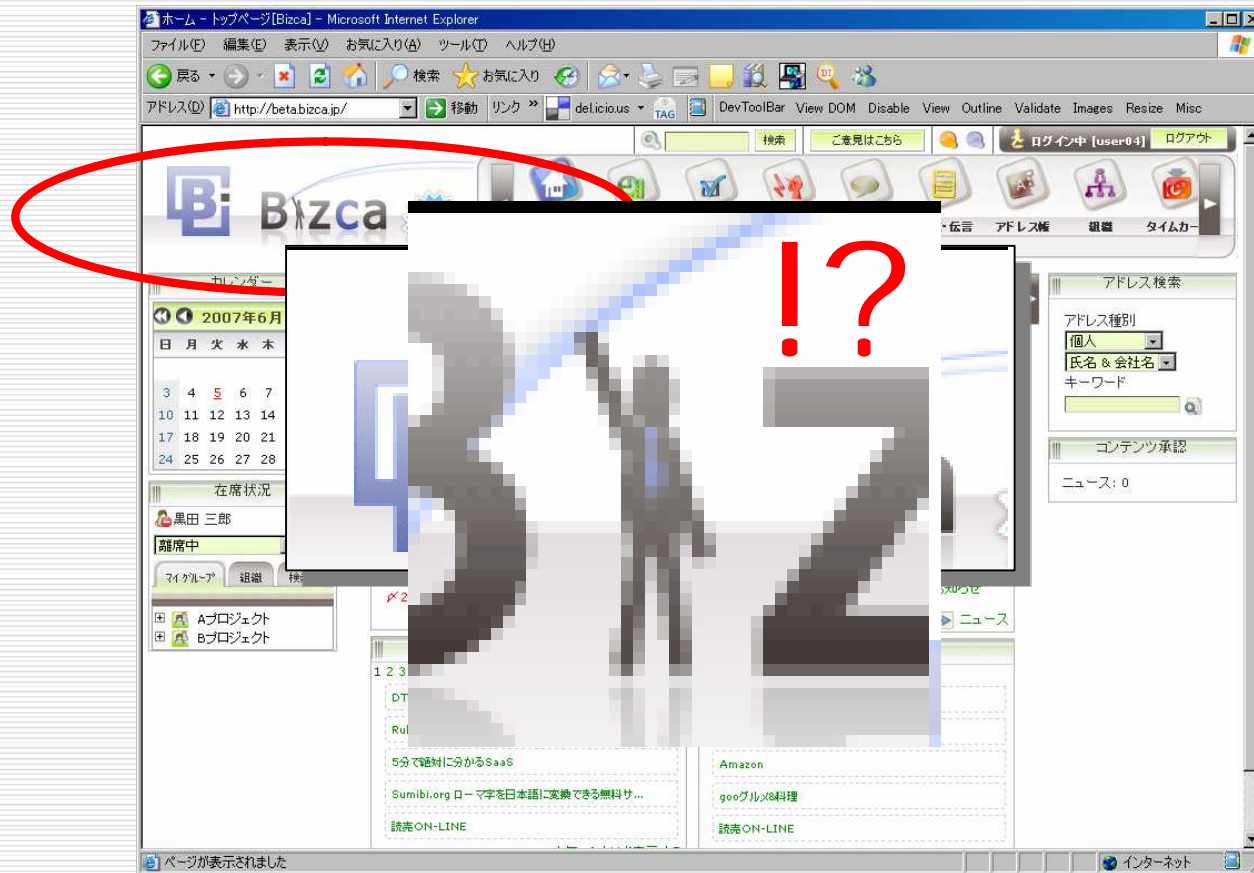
ホーム - トップページ[Bizca] - Microsoft Internet Explorer

ファイル(F) 編集(E) 表示(V) お気に入り(A) ツール(T) ヘルプ(H)

戻る 検索 お気に入り

アドレス(D) http://beta.bizca.jp/ 移動 リンク » del.icio.us TAG DevToolBar View DOM Disable View Outline Validate Images Resize Misc

検索 ご意見はこちら ログイン中 [user04] ログアウト

Bizca

伝言 アドレス帳 組織 タイムカード

!?

カレンダー

2007年6月

| 日 | 月 | 火 | 水 | 木 |
|---|---|---|---|---|
| 3 | 4 | 5 | 6 | 7 |
| 10 | 11 | 12 | 13 | 14 |
| 17 | 18 | 19 | 20 | 21 |
| 24 | 25 | 26 | 27 | 28 |

在席状況

黒田 三郎

離席中

マイグループ 組織

Aプロジェクト
Bプロジェクト

1 2 3

DT

Ru

5分で絶対に分かるSaaS

Sumibi.org ローマ字を日本語に変換できる無料サ...

読売ON-LINE

知らせ

ニュース

Amazon

gooグルメ&料理

読売ON-LINE

アドレス検索

アドレス種別

個人

氏名 & 会社名

キーワード

コンテンツ承認

ニュース: 0

ページが表示されました

インターネット